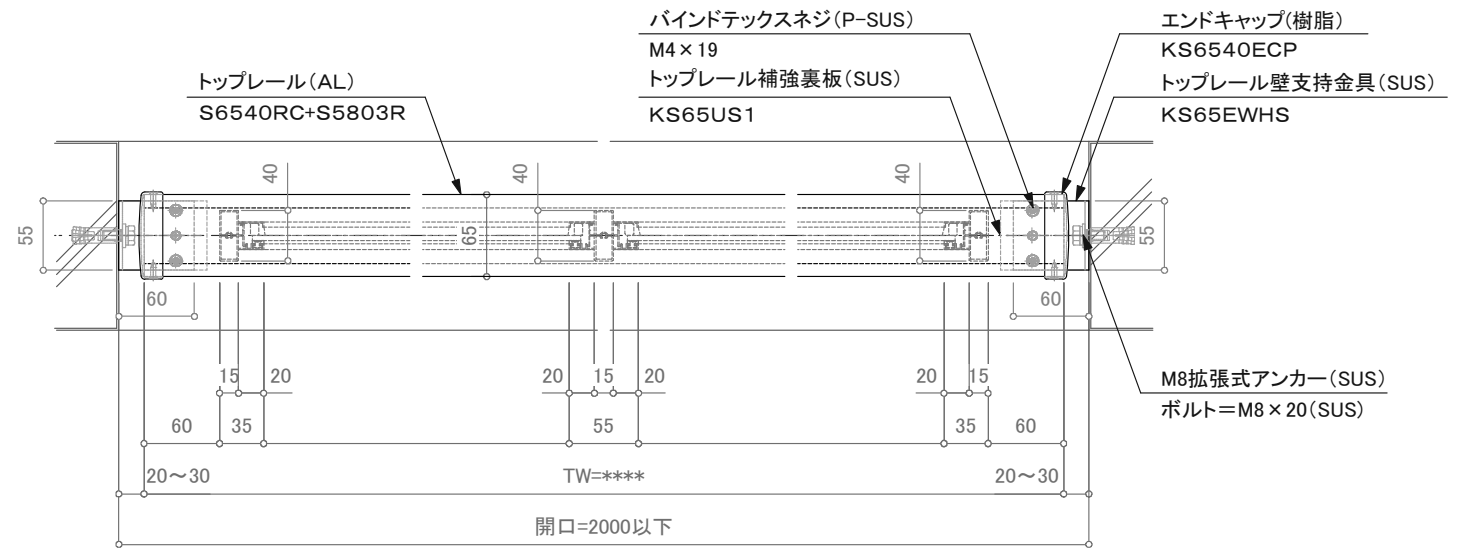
バインドテックスネジ(P-SUS)
M4×19
トップレール補強裏板(SUS)
KS65US1

エンドキャップ(樹脂)
KS6540ECP
トップレール壁支持金具(SUS)
KS65EWHS

トップレール(AL)
S6540RC+S5803R

40
40
40
55
65
55
60
60

M8拡張式アンカー(SUS)
ボルト=M8×20(SUS)

15 20
20 15 20
20 15
60 35
55
35 60
20〜30
TW=****
20〜30
開口=2000以下